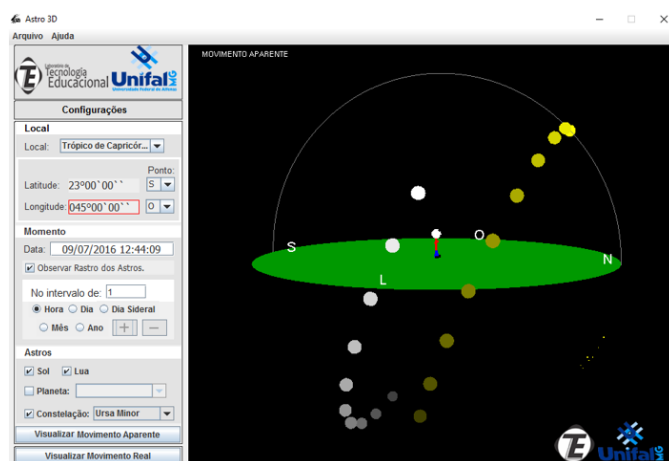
Astro 3D

Arquivo Ajuda

Laboratório de Tecnologia Educacional Unifal MG Universidade Federal de Alfenas

Configurações

Local

Local: Trópico de Capricór...

Ponto:

Latitude: 23º00`00`` S

Longitude: 045º00`00`` O

Momento

Data: 09/07/2016 12:44:09

Observar Rastro dos Astros.

No intervalo de: 1

Hora Dia Dia Sideral

Mês Ano + —

Astros

Sol Lua

Planeta:

Constelação: Ursa Minor

Visualizar Movimento Aparente

Visualizar Movimento Real

MOVIMENTO APARENTE

S

O

N

L

Unifal MG